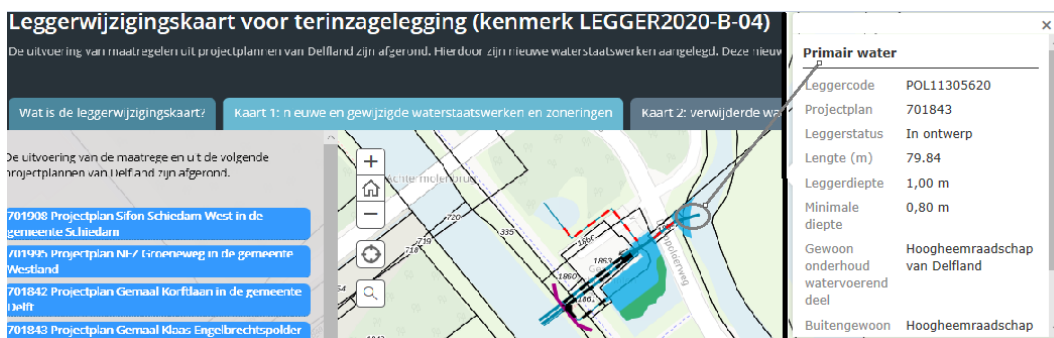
Leggerwijzigingskaart voor terinzagelegging (kenmerk LEGGER2020-B-04)

De uitvoering van maatregelen uit projectplannen van Delfland zijn afgerond. Hierdoor zijn nieuwe waterstaatswerken aangelegd. Deze nieuw

Wat is de leggerwijzigingskaart?

Kaart 1: nieuwe en gewijzigde waterstaatswerken en zoneringen

Kaart 2: verwijderde wa

De uitvoering van de maatregelen uit de volgende projectplannen van Delfland zijn afgerond.

701908 Projectplan Sifon Schiedam West in de gemeente Schiedam

701995 Projectplan NFZ Groeneweg in de gemeente Westland

701842 Projectplan Gemaal Korftlaan in de gemeente Delft

701843 Projectplan Gemaal Klaas Engelbrechtspolder

335

1860

1863

1866

Primair water

| | |
|---|---|
| Leggercode | POL11305620 |
| Projectplan | 701843 |
| Leggerstatus | In ontwerp |
| Lengte (m) | 79.84 |
| Leggerdiepte | 1,00 m |
| Minimale diepte | 0,80 m |
| Gewoon onderhoud watervoerend deel | Hoogheemraadschap van Delfland |
| Buitengewoon | Hoogheemraadschap |